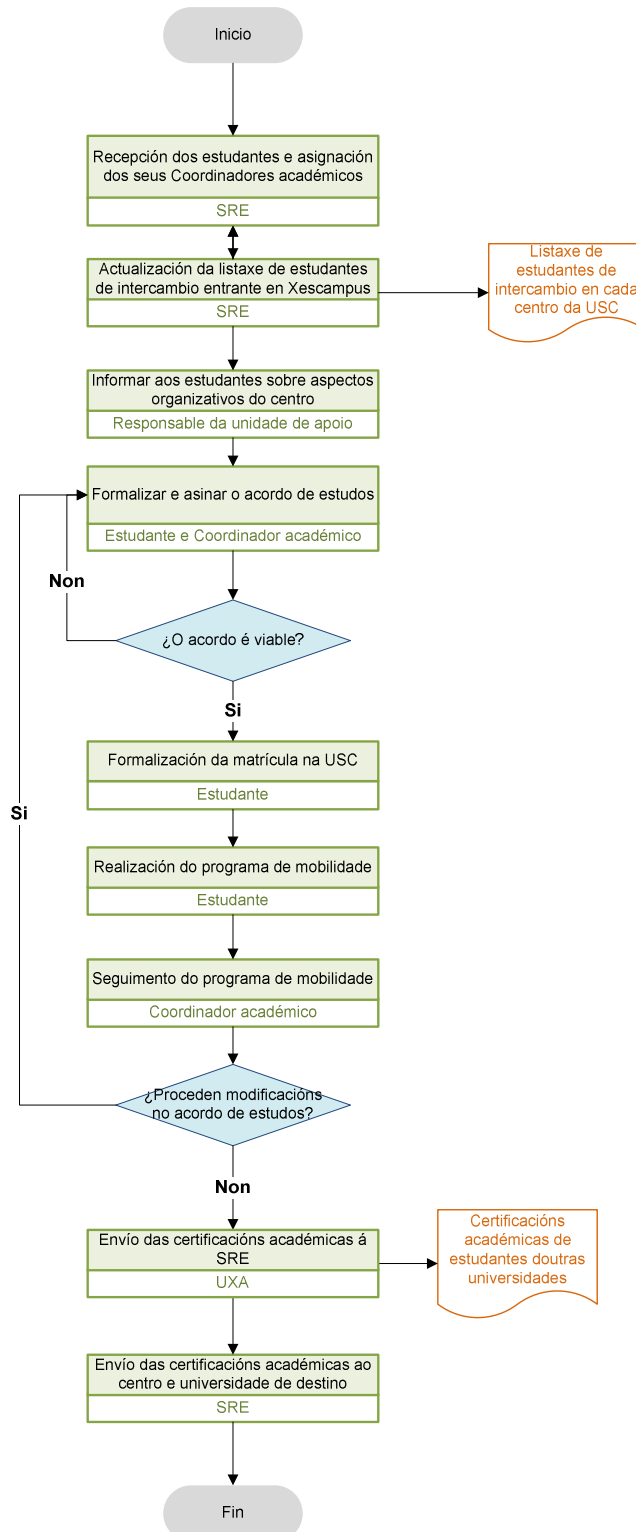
Inicio

Recepción dos estudantes e asignación dos seus Coordinadores académicos
SRE

Actualización da listaxe de estudantes de intercambio entrante en Xescampus
SRE

Listaxe de estudantes de intercambio en cada centro da USC

Informar aos estudantes sobre aspectos organizativos do centro
Responsable da unidade de apoio

Formalizar e asinar o acordo de estudos
Estudante e Coordinador académico

Non

¿O acordo é viable?

Si

Formalización da matrícula na USC
Estudante

Si

Realización do programa de mobilidade
Estudante

Seguimento do programa de mobilidade
Coordinador académico

¿Proceden modificacións no acordo de estudos?

Non

Envío das certificacións académicas á SRE
UXA

Certificacións académicas de estudantes doutras universidades

Envío das certificacións académicas ao centro e universidade de destino
SRE

Fin